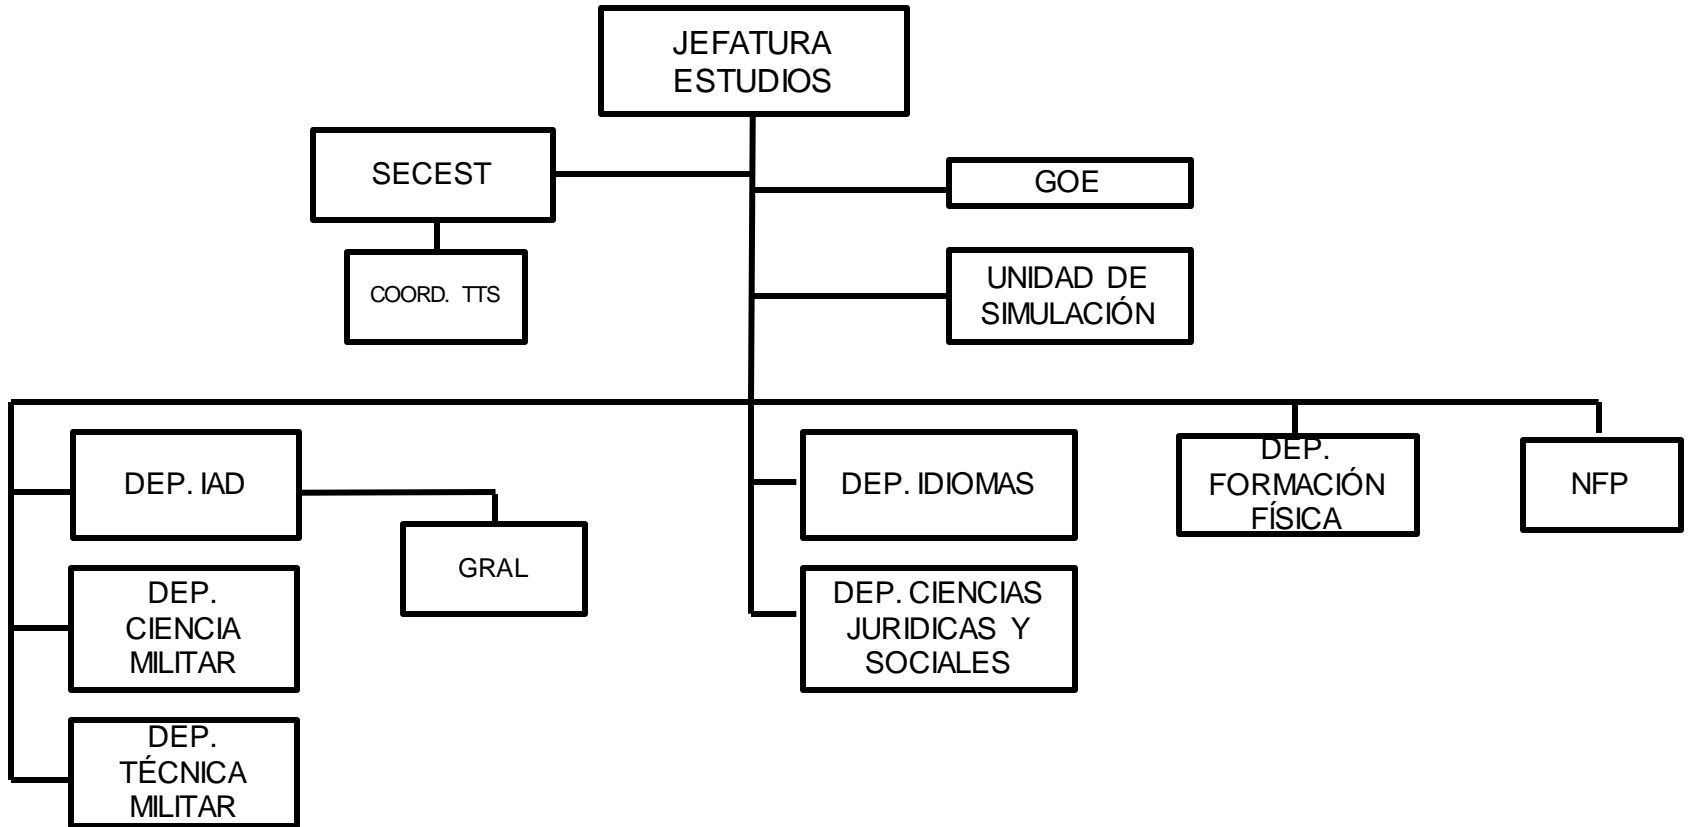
JEFATURA ESTUDIOS

SECEST

COORD. TTS

GOE

UNIDAD DE SIMULACIÓN

DEP. IAD

GRAL

DEP. CIENCIA MILITAR

DEP. TÉCNICA MILITAR

DEP. IDIOMAS

DEP. CIENCIAS JURIDICAS Y SOCIALES

DEP. FORMACIÓN FÍSICA

NFP